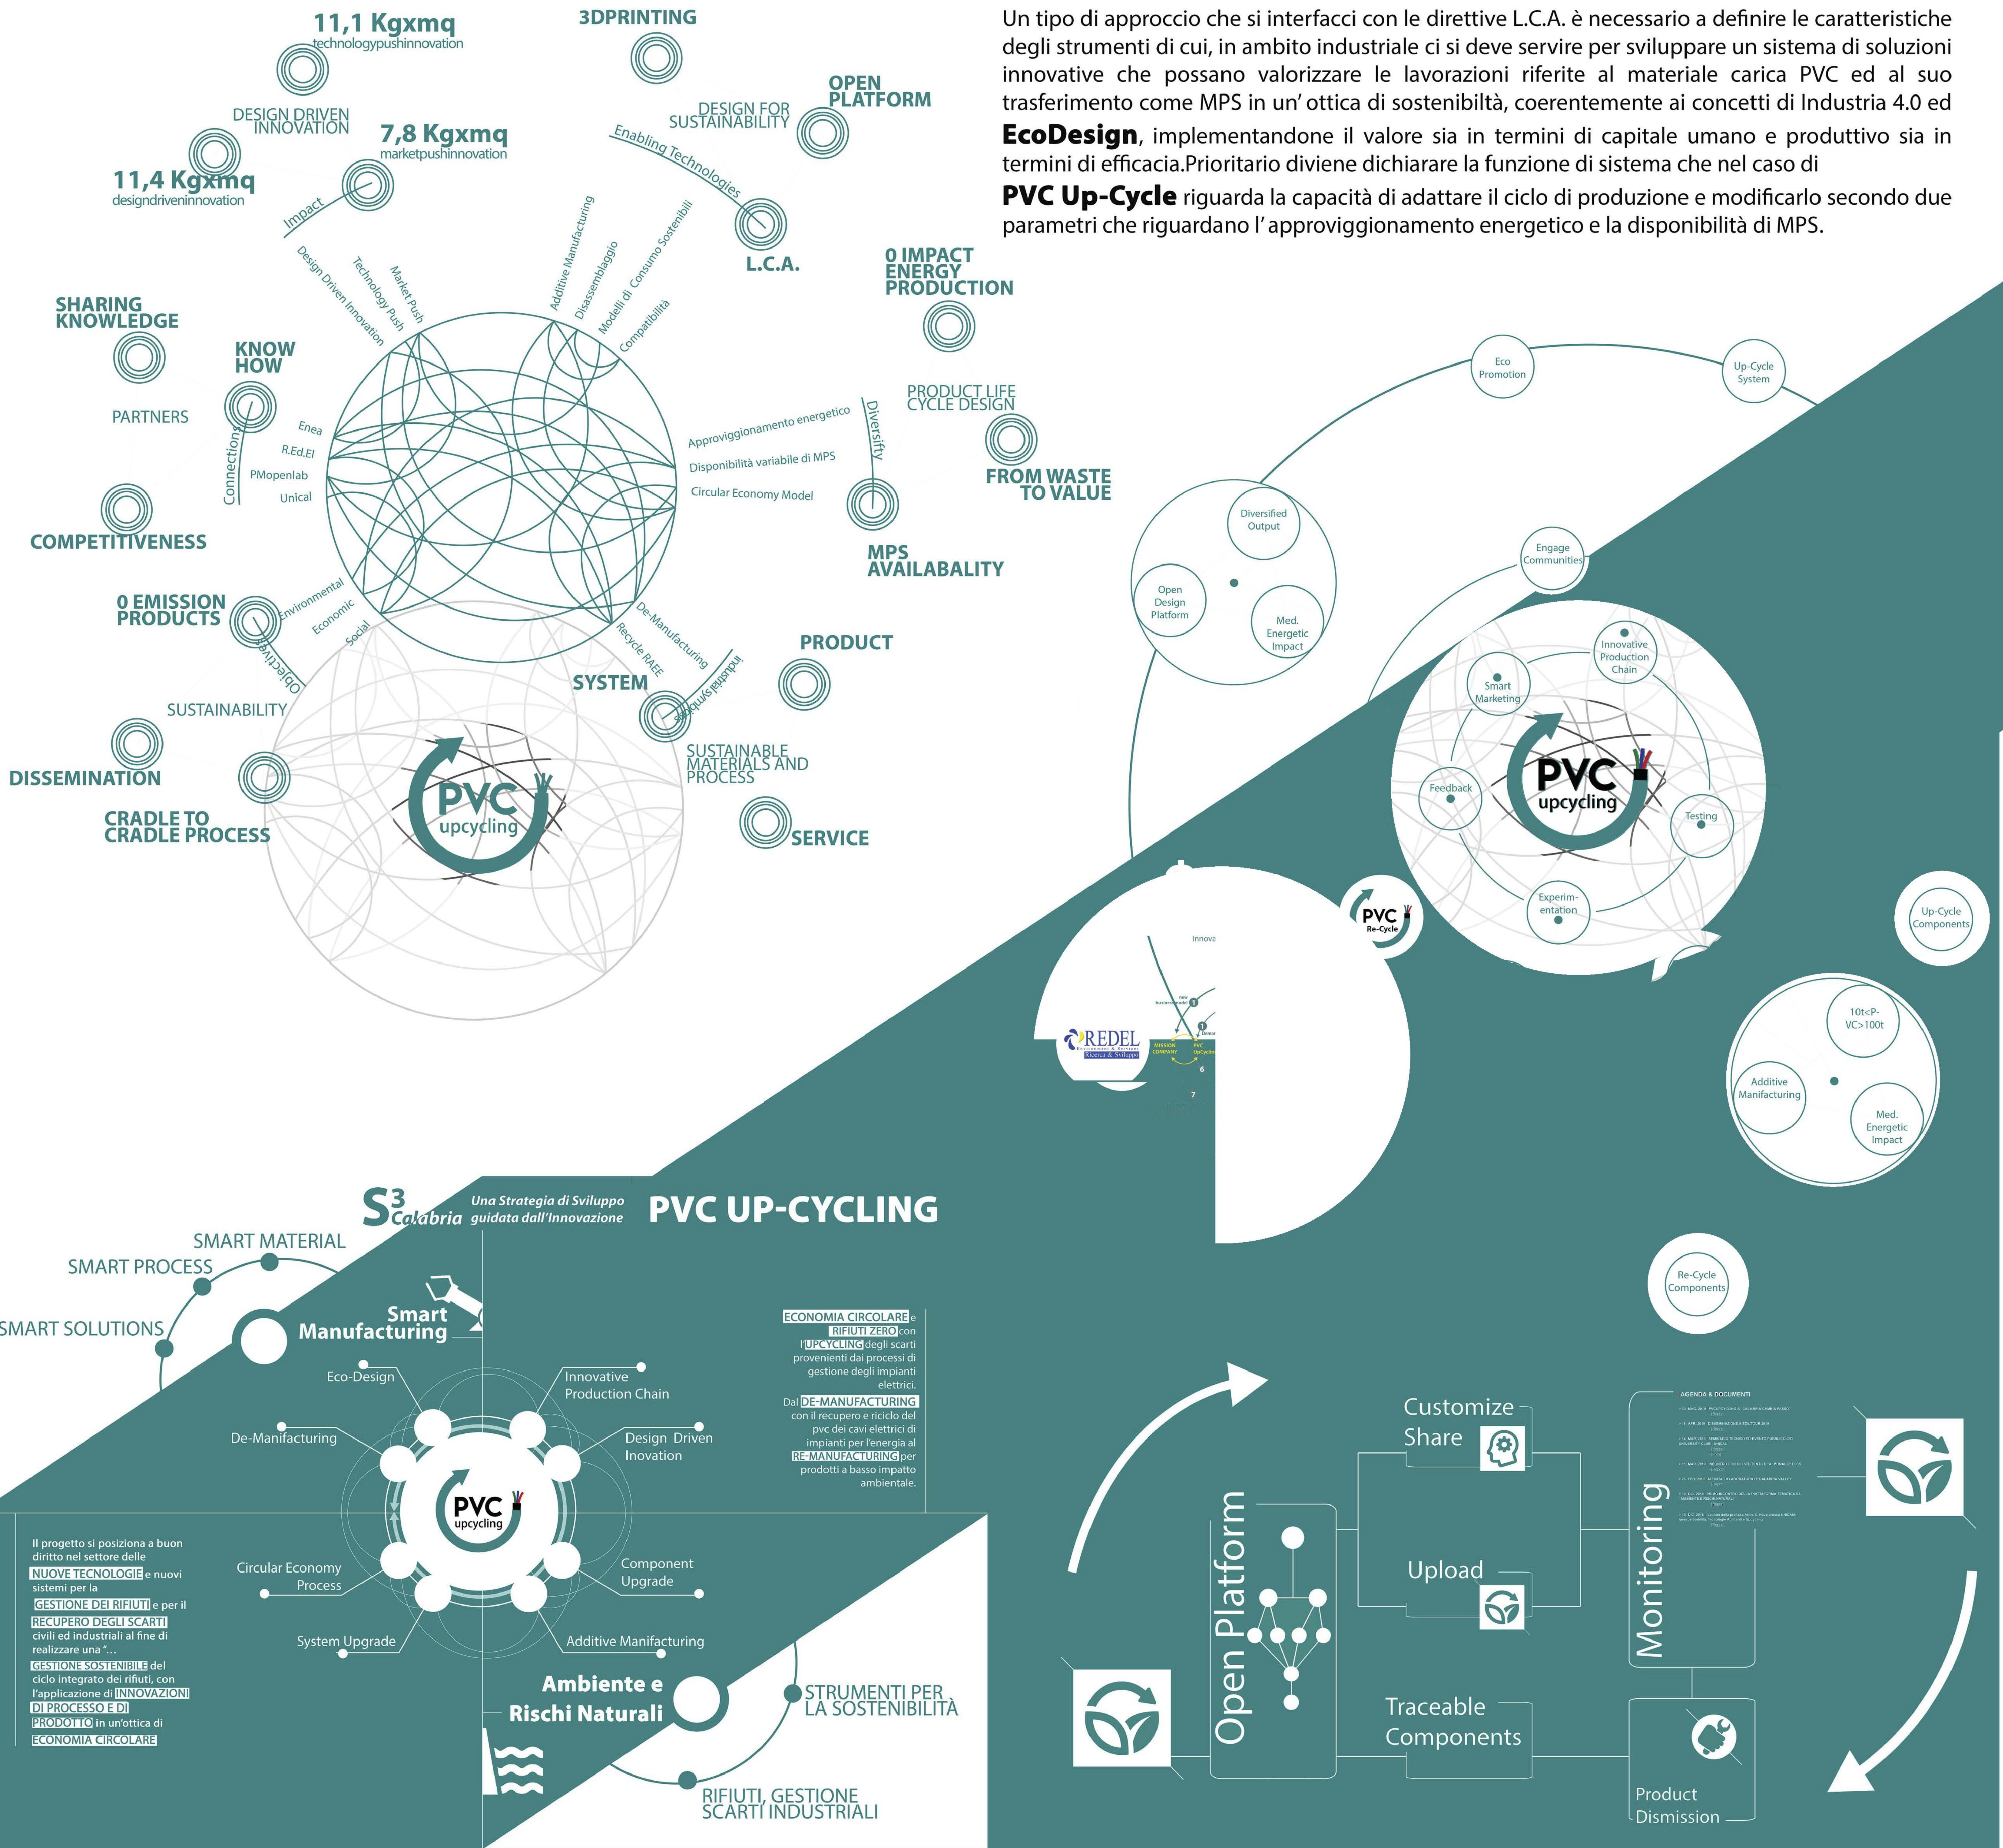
11,1 Kgxmq
technologypushinnovation

3DPRINTING

Un tipo di approccio che si interfacci con le direttive L.C.A. è necessario a definire le caratteristiche degli strumenti di cui, in ambito industriale ci si deve servire per sviluppare un sistema di soluzioni innovative che possano valorizzare le lavorazioni riferite al materiale carica PVC ed al suo trasferimento come MPS in un' ottica di sostenibiltà, coerentemente ai concetti di Industria 4.0 ed **EcoDesign**, implementandone il valore sia in termini di capitale umano e produttivo sia in termini di efficacia.Prioritario diviene dichiarare la funzione di sistema che nel caso di **PVC Up-Cycle** riguarda la capacità di adattare il ciclo di produzione e modificarlo secondo due parametri che riguardano l' approvviggionamento energetico e la disponibilità di MPS.

OPEN PLATFORM
DESIGN FOR SUSTAINABILITY
DESIGN DRIVEN INNOVATION
7,8 Kgxmq
marketpushinnovation
11,4 Kgxmq
designdriveninnovation
Enabling Technologies
Impact
L.C.A.
Additive Manufacturing
Disassemblaggio
Modelli di Consumo Sostenibili
Compatibilità
Design Driven Innovation
Technology Push
Market Push
0 IMPACT ENERGY PRODUCTION
SHARING KNOWLEDGE
KNOW HOW
PARTNERS
Enea
R.Ed.El
PMopenlab
Unical
Connections
Approviggionamento energetico
Disponibilità variabile di MPS
Circular Economy Model
Diversifity
PRODUCT LIFE CYCLE DESIGN
FROM WASTE TO VALUE
COMPETITIVENESS
MPS AVAILABALITY
0 EMISSION PRODUCTS
Environmental
Economic
Social
Objectives
De-Manufacturing
Recycle RAEE
Industrial Symbiosis
PRODUCT
SYSTEM
SUSTAINABILITY
SUSTAINABLE MATERIALS AND PROCESS
DISSEMINATION
CRADLE TO CRADLE PROCESS
PVC upcycling
SERVICE

Eco Promotion
Up-Cycle System
Diversified Output
Open Design Platform
Med. Energetic Impact
Engage Communities
Innovative Production Chain
Smart Marketing
PVC upcycling
Feedback
Testing
Experim-entation
PVC Re-Cycle
Up-Cycle Components
Innova
REDEL
MISSION COMPANY
10t<P-VC>100t
Additive Manifacturing
Med. Energetic Impact

S3 Calabria
Una Strategia di Sviluppo guidata dall'Innovazione
PVC UP-CYCLING
SMART MATERIAL
SMART PROCESS
SMART SOLUTIONS
Smart Manufacturing
Eco-Design
Innovative Production Chain
De-Manifacturing
Design Driven Inovation
PVC upcycling
Circular Economy Process
Component Upgrade
System Upgrade
Additive Manifacturing

ECONOMIA CIRCOLARE e RIFIUTI ZERO con l'UPCYCLING degli scarti provenienti dai processi di gestione degli impianti elettrici.
Dal DE-MANUFACTURING con il recupero e riciclo del pvc dei cavi elettrici di impianti per l'energia al RE-MANUFACTURING per prodotti a basso impatto ambientale.

Il progetto si posiziona a buon diritto nel settore delle NUOVE TECNOLOGIE e nuovi sistemi per la GESTIONE DEI RIFIUTI e per il RECUPERO DEGLI SCARTI civili ed industriali al fine di realizzare una "... GESTIONE SOSTENIBILE del ciclo integrato dei rifiuti, con l'applicazione di INNOVAZIONI DI PROCESSO E DI PRODOTTO in un'ottica di ECONOMIA CIRCOLARE

Ambiente e Rischi Naturali
STRUMENTI PER LA SOSTENIBILITÀ
RIFIUTI, GESTIONE SCARTI INDUSTRIALI

Re-Cycle Components
Customize
Share
AGENDA & DOCUMENTI
Open Platform
Upload
Monitoring
Traceable Components
Product Dismission